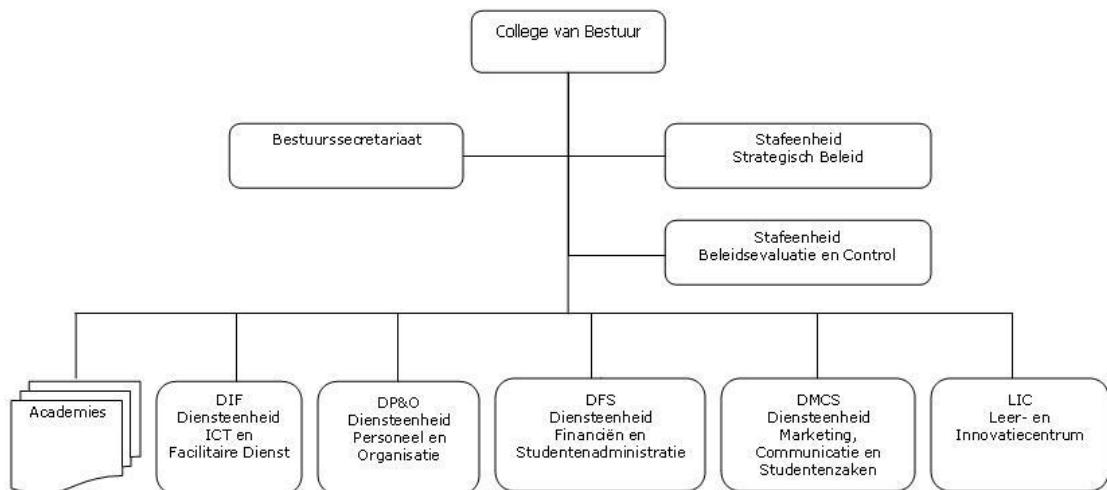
College van Bestuur

Bestuurssecretariaat

Stafeenheid
Strategisch Beleid

Stafeenheid
Beleidsevaluatie en Control

Academies

DIF
Diensteenheid
ICT en
Facilitaire Dienst

DP&O
Diensteenheid
Personeel en
Organisatie

DFS
Diensteenheid
Financiën en
Studentenadministratie

DMCS
Diensteenheid
Marketing,
Communicatie en
Studentenzaken

LIC
Leer- en
Innovatiecentrum